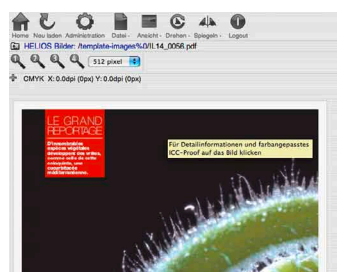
Home Neu laden Administration Datei Ansicht Drehen Spiegeln Logout

HELIOS Bilder: /template-images%0/IL14_0056.pdf

512 pixel

CMYK X: 0.0dpi (0px) Y: 0.0dpi (0px)

LE GRAND REPORTAGE

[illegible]

Für Detailinformationen und farbangepasstes ICC-Proof auf das Bild klicken